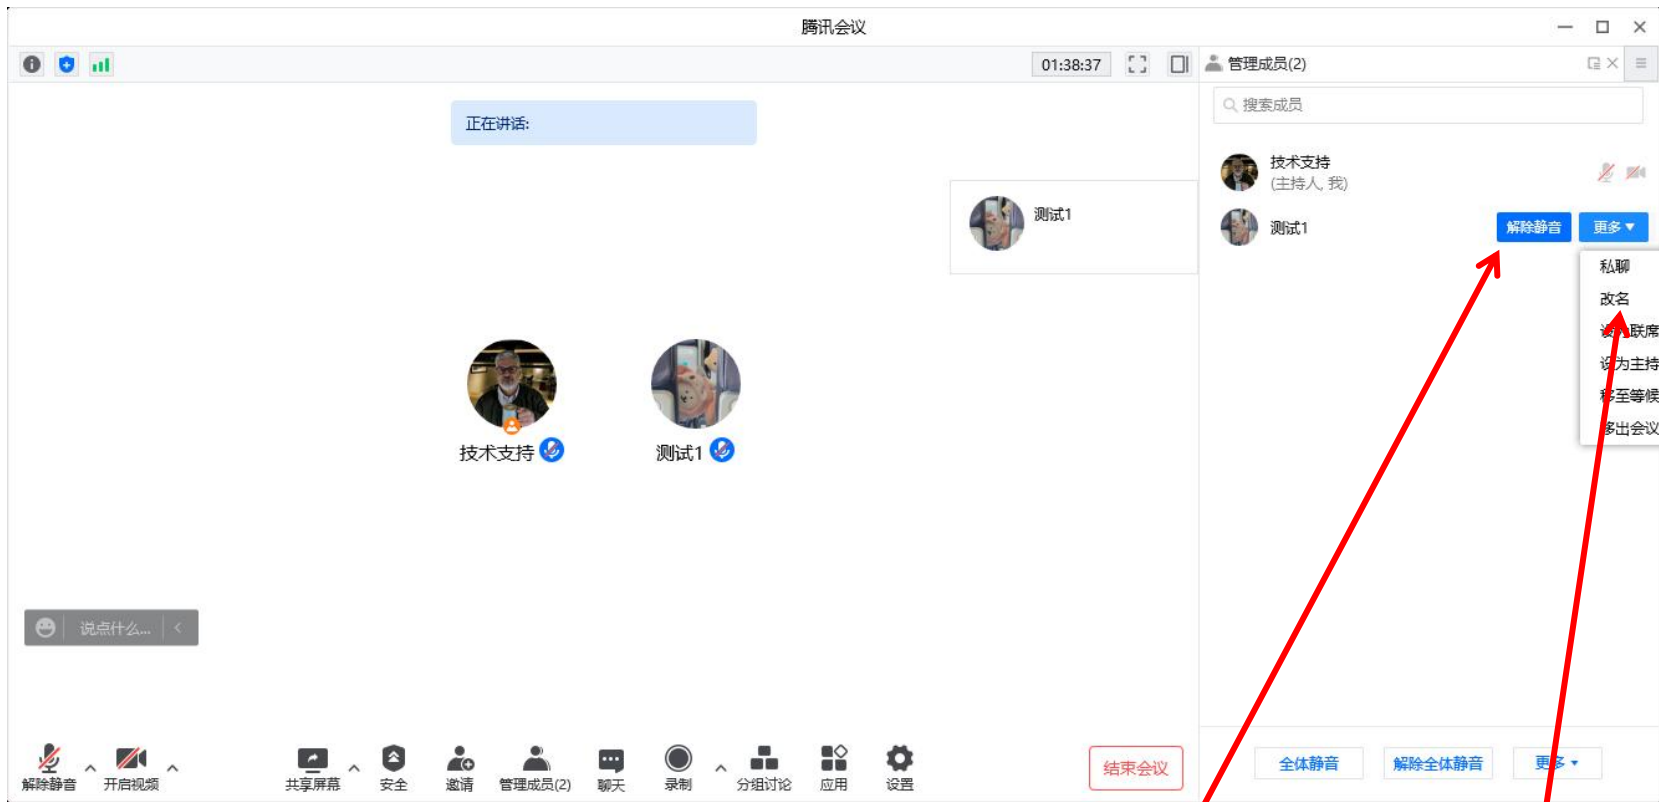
腾讯会议

01:38:37

管理成员(2)

搜索成员

正在讲话:

测试1

技术支持
(主持人, 我)

测试1

解除静音

更多

私聊
改名
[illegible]联席
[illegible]为主持
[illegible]至等候
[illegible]出会议

技术支持

测试1

说点什么...

全体静音

解除全体静音

更多

解除静音
开启视频
共享屏幕
安全
邀请
管理成员(2)
聊天
录制
分组讨论
应用
设置
结束会议